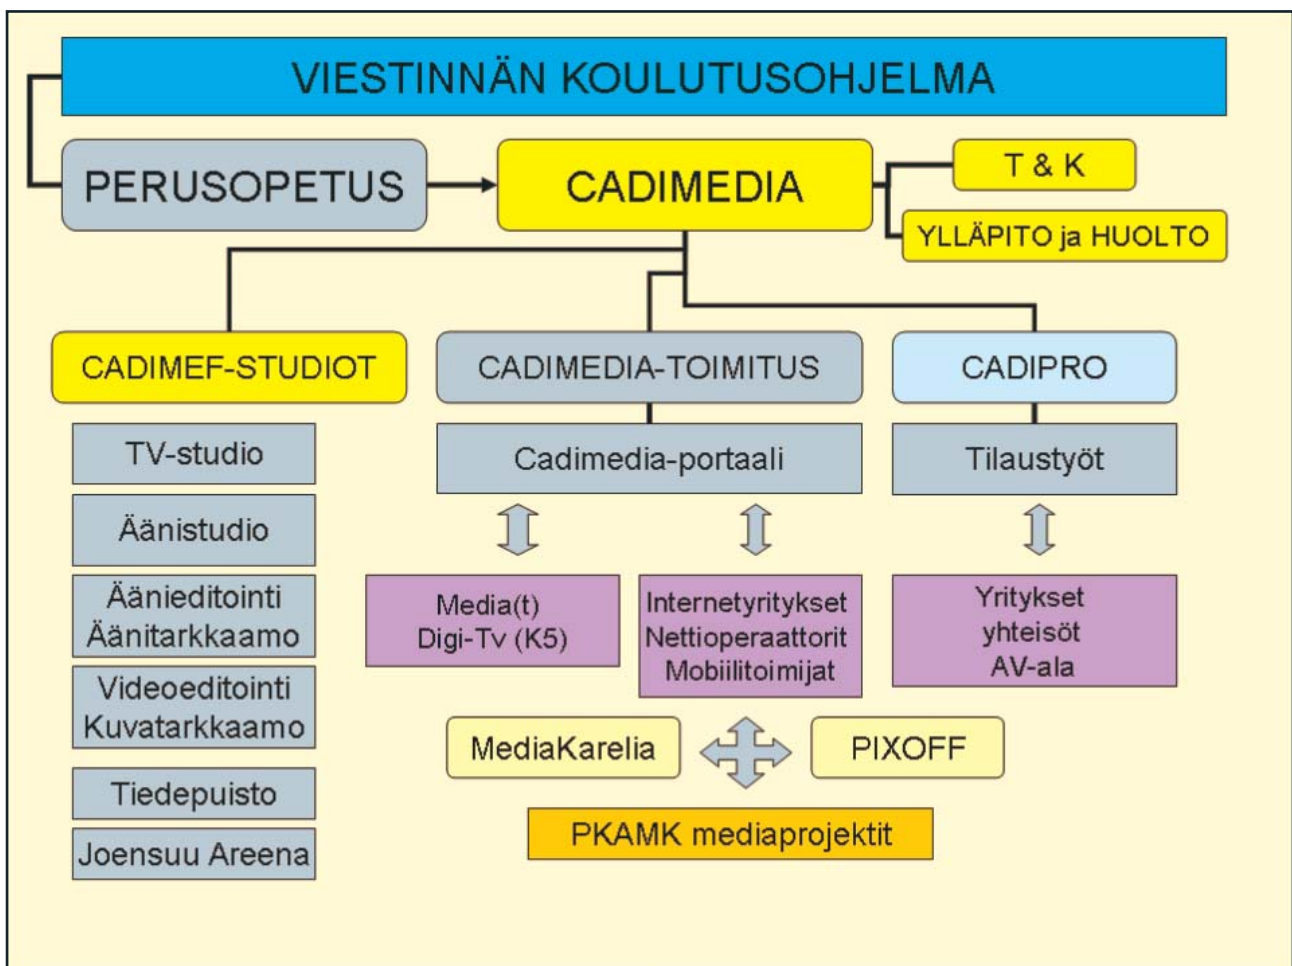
VIESTINNÄN KOULUTUSOHJELMA

PERUSOPETUS

CADIMEDIA

T & K

YLLÄPITO ja HUOLTO

CADIMEF-STUDIOT

CADIMEDIA-TOIMITUS

CADIPRO

TV-studio

Äänistudio

Äänieditointi
Äänitarkkaamo

Videoeditointi
Kuvatarkkaamo

Tiedepuisto

Joensuu Areena

Cadimedia-portaali

Tilaustyöt

Media(t)
Digi-Tv (K5)

Internetyritykset
Nettioperaattorit
Mobiilitoimijat

Yritykset
yhteisöt
AV-ala

MediaKarelia

PIXOFF

PKAMK mediaprojektit